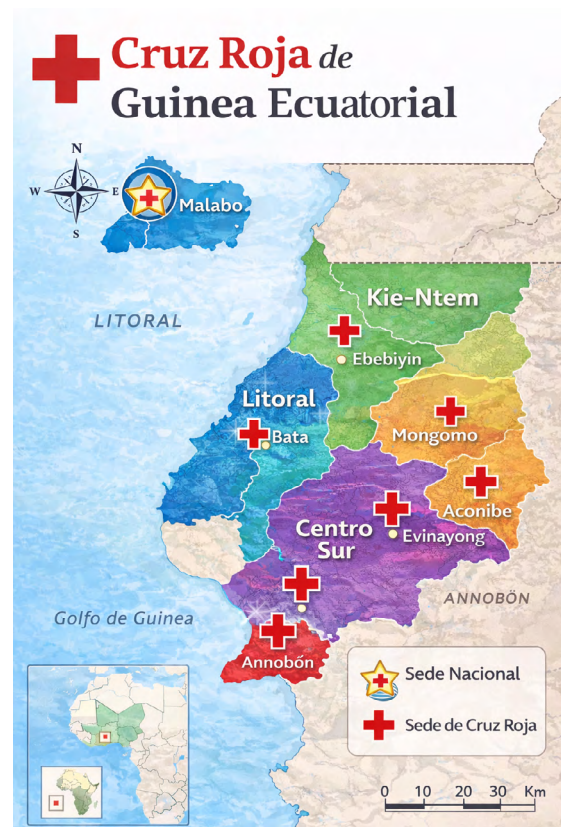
Cruz Roja de Guinea Ecuatorial

N
W
E
S

Malabo

LITORAL

Kie-Ntem

Ebebiyin

Litoral

Bata

Mongomo

Aconibe

Centro Sur

Evinayong

ANNOBÓN

Golfo de Guinea

Annobón

Sede Nacional

Sede de Cruz Roja

0 10 20 30 Km